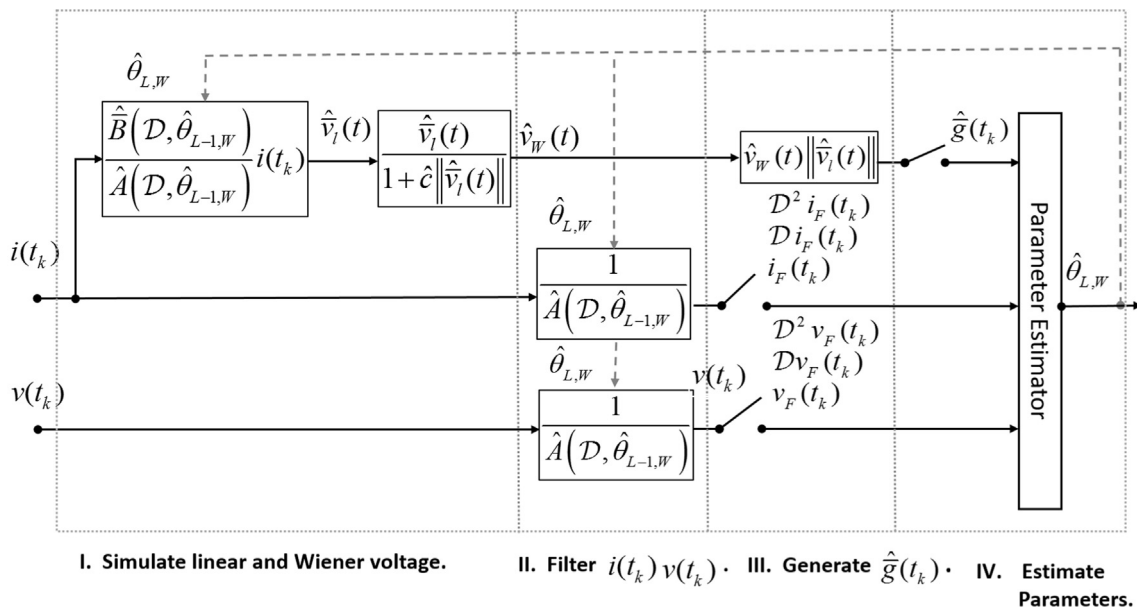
$\hat{\theta}_{L,W}$

$\frac{\hat{\bar{B}}\left(\mathcal{D},\hat{\theta}_{L-1,W}\right)}{\hat{A}\left(\mathcal{D},\hat{\theta}_{L-1,W}\right)}i(t_k)$

$\hat{\bar{v}}_l(t)$

$\frac{\hat{\bar{v}}_l(t)}{1+\hat{c}\left\|\hat{\bar{v}}_l(t)\right\|}$

$\hat{v}_W(t)$

$\hat{v}_W(t)\left\|\hat{\bar{v}}_l(t)\right\|$

$\hat{\bar{g}}(t_k)$

Parameter Estimator

$\hat{\theta}_{L,W}$

$i(t_k)$

$\hat{\theta}_{L,W}$

$\frac{1}{\hat{A}\left(\mathcal{D},\hat{\theta}_{L-1,W}\right)}$

$\mathcal{D}^2\, i_F(t_k)$
$\mathcal{D}\, i_F(t_k)$
$i_F(t_k)$

$\hat{\theta}_{L,W}$

$\frac{1}{\hat{A}\left(\mathcal{D},\hat{\theta}_{L-1,W}\right)}$

$v(t_k)$

$\mathcal{D}^2\, v_F(t_k)$
$\mathcal{D} v_F(t_k)$
$v_F(t_k)$

$v(t_k)$

I. Simulate linear and Wiener voltage.

II. Filter $i(t_k)\, v(t_k)$.

III. Generate $\hat{\bar{g}}(t_k)$.

IV. Estimate Parameters.